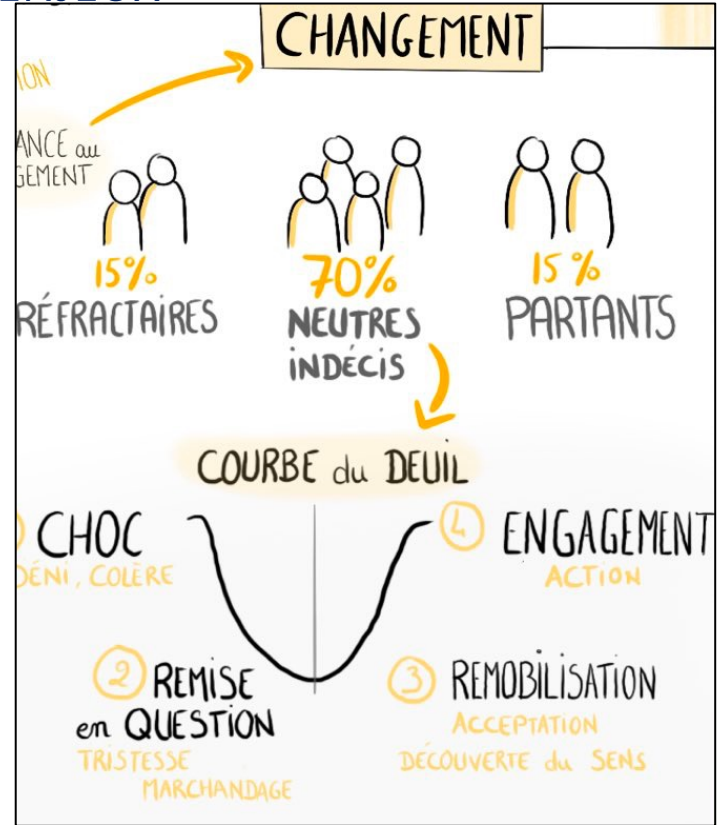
CHANGEMENT

ION

ANCE au GEMENT

15%
RÉFRACTAIRES

70%
NEUTRES
INDÉCIS

15%
PARTANTS

COURBE du DEUIL

CHOC
DÉNI, COLÈRE

2 REMISE en QUESTION
TRISTESSE
MARCHANDAGE

3 REMOBILISATION
ACCEPTATION
DÉCOUVERTE du SENS

4 ENGAGEMENT
ACTION